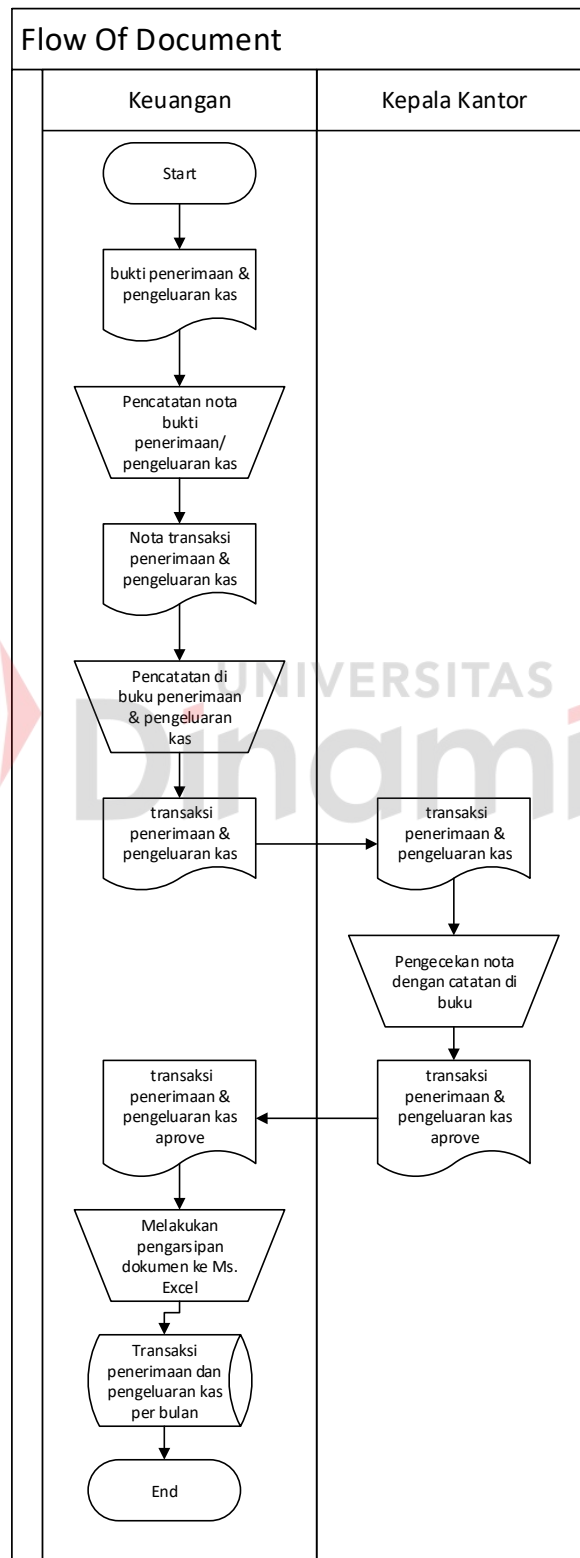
Flow Of Document

Keuangan

Kepala Kantor

Start

bukti penerimaan & pengeluaran kas

Pencatatan nota bukti penerimaan/ pengeluaran kas

Nota transaksi penerimaan & pengeluaran kas

Pencatatan di buku penerimaan & pengeluaran kas

transaksi penerimaan & pengeluaran kas

transaksi penerimaan & pengeluaran kas

Pengecekan nota dengan catatan di buku

transaksi penerimaan & pengeluaran kas aprove

transaksi penerimaan & pengeluaran kas aprove

Melakukan pengarsipan dokumen ke Ms. Excel

Transaksi penerimaan dan pengeluaran kas per bulan

End

UNIVERSITAS Dinamika